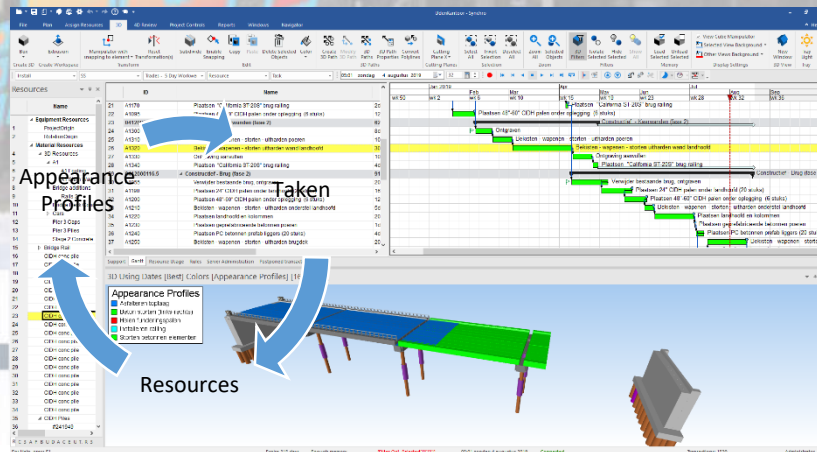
Appearance Profiles

Taken

Resources

Resources

Name

Equipment Resources

Material Resources

3D Resources

Pier 3 Caps

Pier 3 Piles

Stage 2 Complete

Bridge Rail

Appearance Profiles

Aanbrengen toplaag

Ontgraven

Storten betonnen elementen

Support

Gantt

Resource Usage

Notes

3D Using Dates [Best] Colors [Appearance Profiles]

Name

Plaatsen "California ST 20B" brug railing

Plaatsen 48"-80" CIDH palen onder opslagplaats (8 stuks)

Ontgraven

Bekisten - wapenen - storten uitharden poeren

Bekisten - wapenen - storten uitharden waad landhoofd

Ontgraving aanvullen

Plaatsen "California ST 20B" brug railing

Constructief - Brug (fase 2)

Plaatsen 24" CIDH palen onder opslagplaats (20 stuks)

Plaatsen 48"-60" CIDH palen onder opslagplaats (8 stuks)

Bekisten - wapenen - storten - uitharden onderstel landhoofd

Plaatsen landhoofd en kolommen

Plaatsen PC betonnen prefab liggers (20 stuks)

Bekisten - wapenen - storten uitharden dek

File

Plan

Assign Resources

3D

3D Review

Project Controls

Reports

Windows

Navigator

Synchro